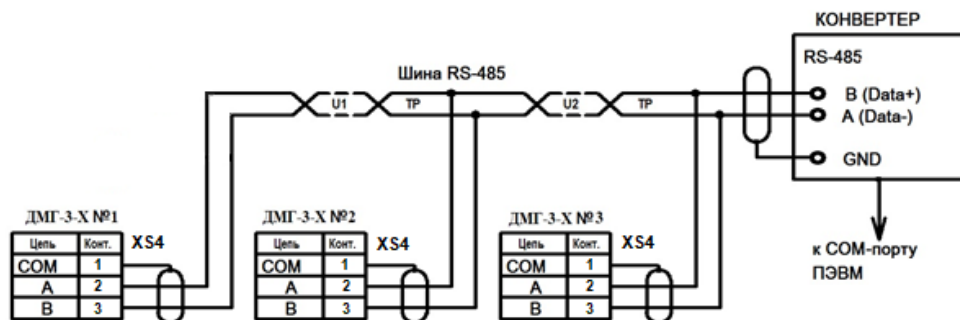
КОНВЕРТЕР

RS-485

Шина RS-485

U1

TP

U2

TP

B (Data+)

A (Data-)

GND

ДМГ-3-Х №1

XS4

| Цепь | Конт. |
|---|---|
| COM | 1 |
| A | 2 |
| B | 3 |

ДМГ-3-Х №2

XS4

| Цепь | Конт. |
|---|---|
| COM | 1 |
| A | 2 |
| B | 3 |

ДМГ-3-Х №3

XS4

| Цепь | Конт. |
|---|---|
| COM | 1 |
| A | 2 |
| B | 3 |

к COM-порту ПЭВМ